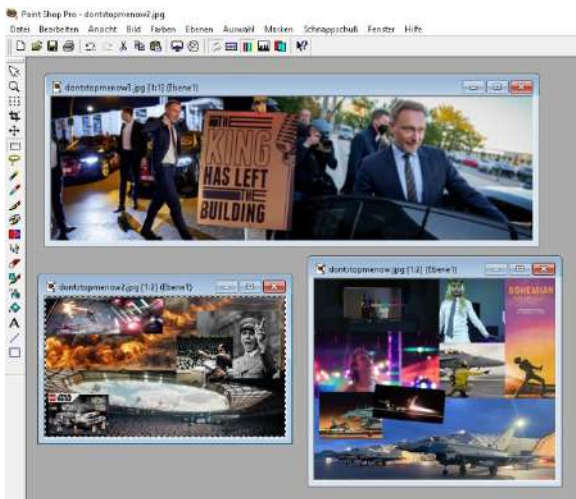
Paint Shop Pro - dontstopmenow2.jpg

Datei Bearbeiten Ansicht Bild Farben Ebenen Auswahl Masken Schnappschuß Fenster Hilfe

dontstopmenow3.jpg [1:1] (Ebene1)

THE KING HAS LEFT THE BUILDING

dontstopmenow2.jpg [1:2] (Ebene1)

dontstopmenow.jpg [1:3] (Ebene1)

BOHEMIAN